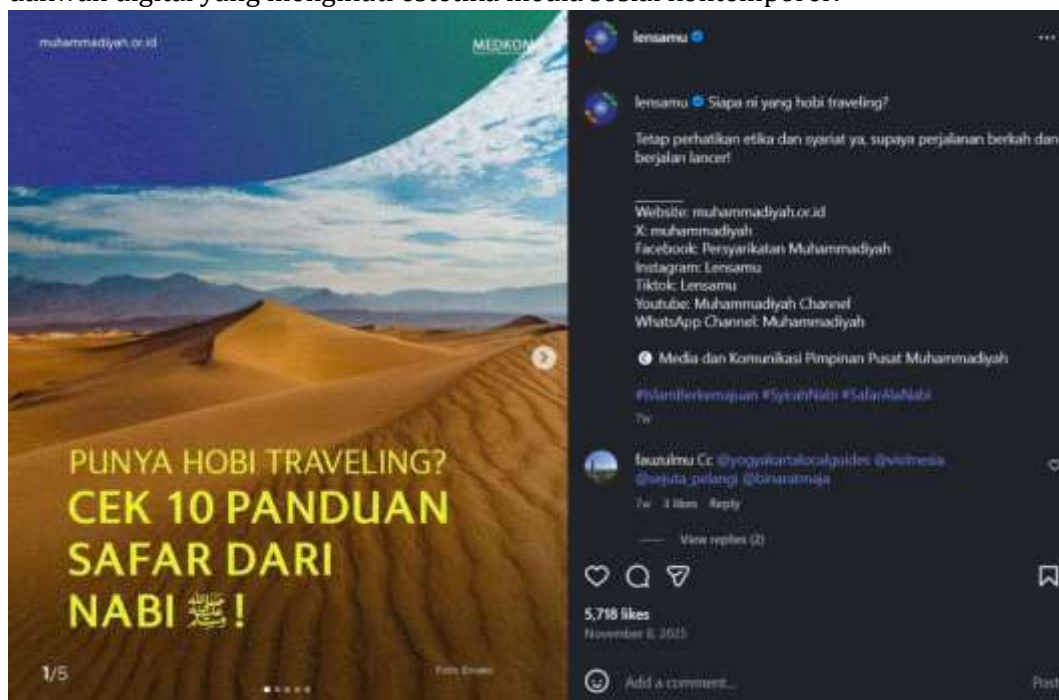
dakwah digital yang mengikuti estetika media sosial kontemporer.

muhammadiyah.or.id

MEDKOM

PUNYA HOBI TRAVELING?
CEK 10 PANDUAN SAFAR DARI NABI ﷺ!

1/5

Foto: Envato

lensamu

lensamu Siapa ni yang hobi traveling?

Tetap perhatikan etika dan syariat ya, supaya perjalanan berkah dan berjalan lancar!

———
Website: muhammadiyah.or.id
X: muhammadiyah
Facebook: Persyarikatan Muhammadiyah
Instagram: Lensamu
Tiktok: Lensamu
Youtube: Muhammadiyah Channel
WhatsApp Channel: Muhammadiyah

Media dan Komunikasi Pimpinan Pusat Muhammadiyah

#IslamBerkemajuan #SyirahNabi #SafarAlaNabi
7w

fauzulmu Cc @yogyakartalocalguides @visitnesia @sejuta_pelangi @binaratmaja
7w 3 likes Reply

View replies (2)

5,718 likes
November 8, 2025

Add a comment...

Post